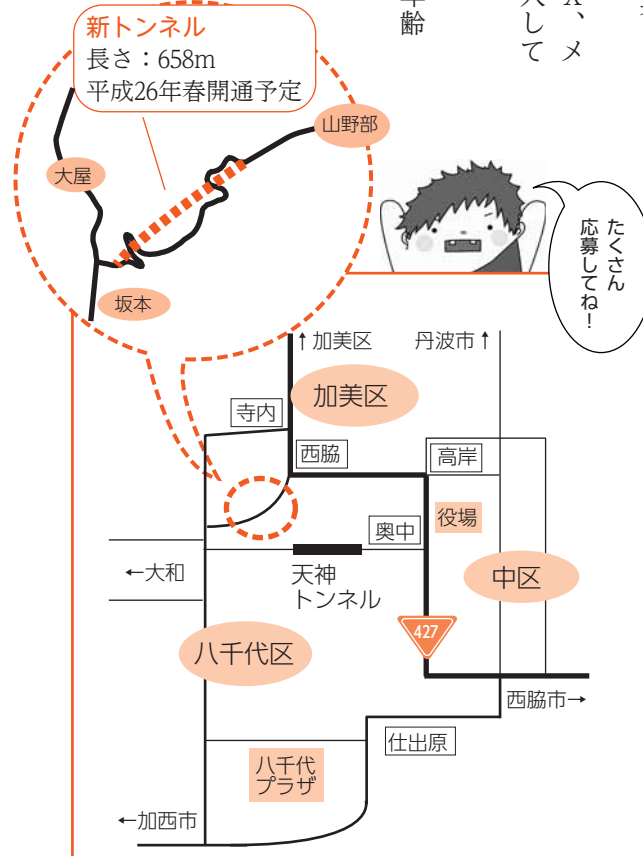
新トンネル
長さ：658m
平成26年春開通予定

山野部
大屋
坂本

齢
入して
メ

たくさん応募してね！

↑加美区
丹波市↑
加美区
寺内
西脇
高岸
役場
奥中
←大和
天神
トンネル
中区
427
八千代区
西脇市→
仕出原
八千代
プラザ
←加西市